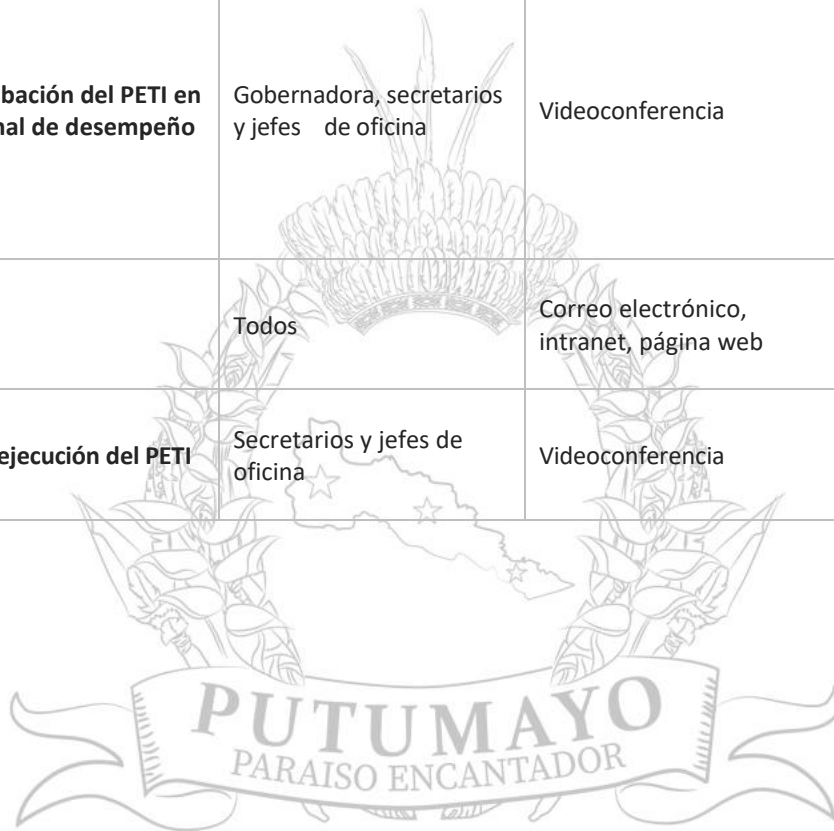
| bación del PETI en nal de desempeño | Gobernadora, secretarios y jefes de oficina | Videoconferencia |
|---|---|---|
| | Todos | Correo electrónico, intranet, página web |
| ejecución del PETI | Secretarios y jefes de oficina | Videoconferencia |

PUTUMAYO
PARAISO ENCANTADOR